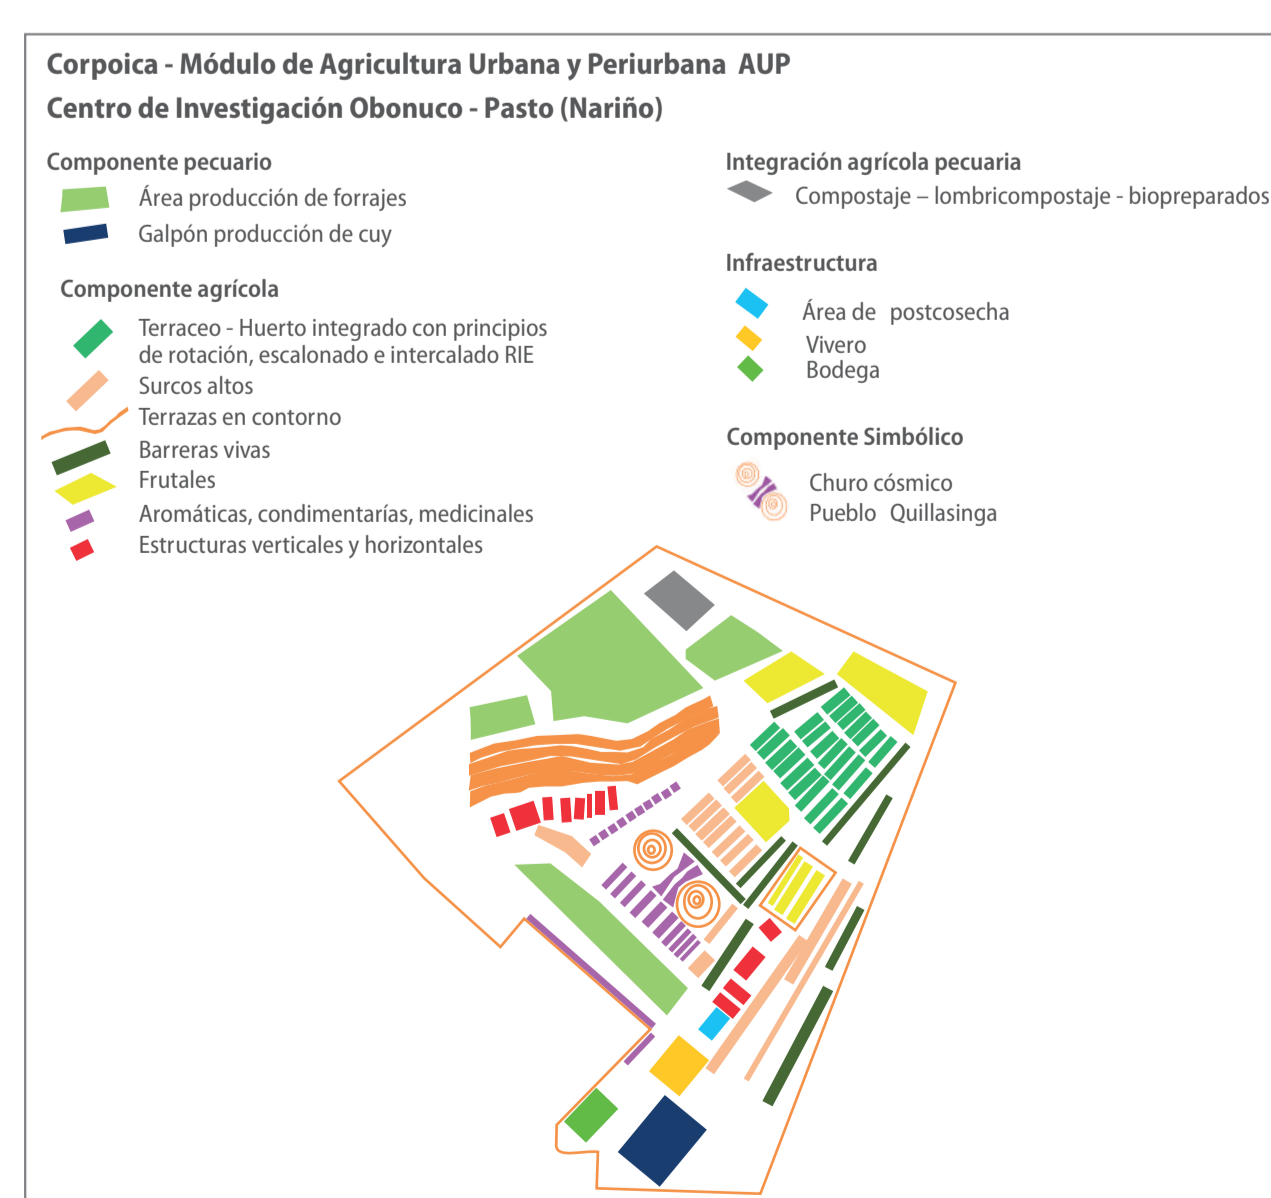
Corpoica - Módulo de Agricultura Urbana y Periurbana AUP
Centro de Investigación Obonuco - Pasto (Nariño)

Componente pecuario
Área producción de forrajes
Galpón producción de cuy

Componente agrícola
Terraceo - Huerto integrado con principios de rotación, escalonado e intercalado RIE
Surcos altos
Terrazas en contorno
Barreras vivas
Frutales
Aromáticas, condimentarías, medicinales
Estructuras verticales y horizontales

Integración agrícola pecuaria
Compostaje – lombricompostaje - biopreparados

Infraestructura
Área de postcosecha
Vivero
Bodega

Componente Simbólico
Churo cósmico
Pueblo Quillasinga